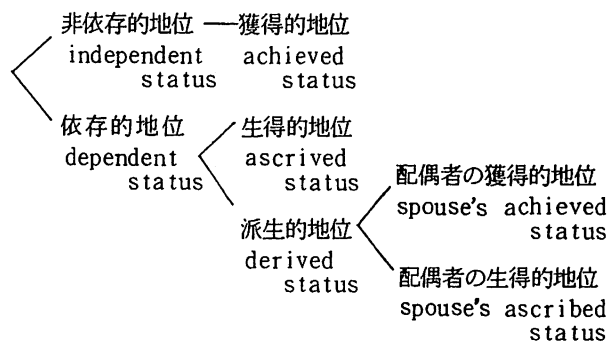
非依存的地位 — 獲得的地位
independent status
achieved status

依存的地位
dependent status

生得的地位
ascrived status

派生的地位
derived status

配偶者の獲得的地位
spouse's achieved status

配偶者の生得的地位
spouse's ascribed status